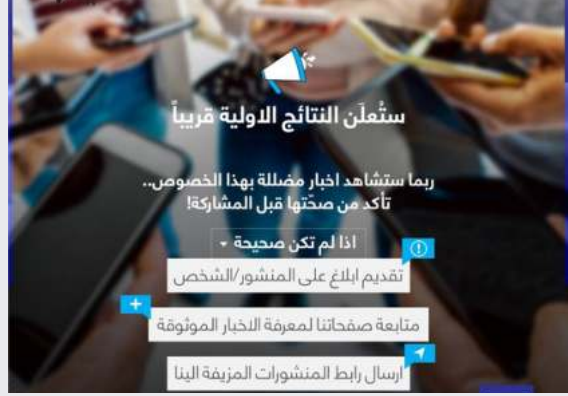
ستُعلَن النتائج الاولية قريباً

ربما ستشاهد اخبار مضللة بهذا الخصوص..
تأكد من صحّتها قبل المشاركة!

اذا لم تكن صحيحة ▾

تقديم ابلاغ على المنشور/الشخص

متابعة صفحاتنا لمعرفة الاخبار الموثوقة

ارسال رابط المنشورات المزيفة الينا